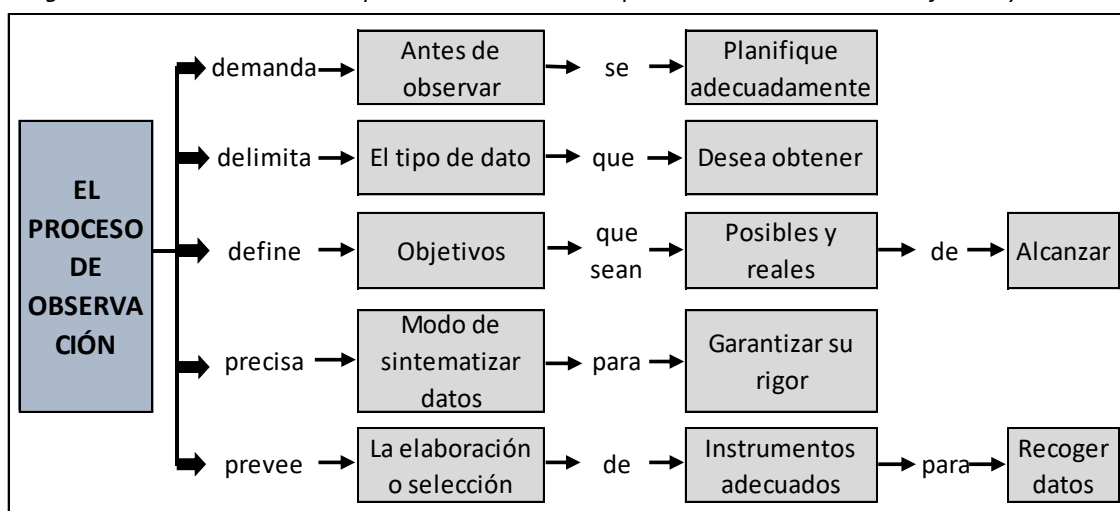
EL PROCESO DE OBSERVACIÓN

demanda → Antes de observar → se → Planifique adecuadamente

delimita → El tipo de dato → que → Desea obtener

define → Objetivos → que sean → Posibles y reales → de → Alcanzar

precisa → Modo de sintematizar datos → para → Garantizar su rigor

prevee → La elaboración o selección → de → Instrumentos adecuados → para → Recoger datos